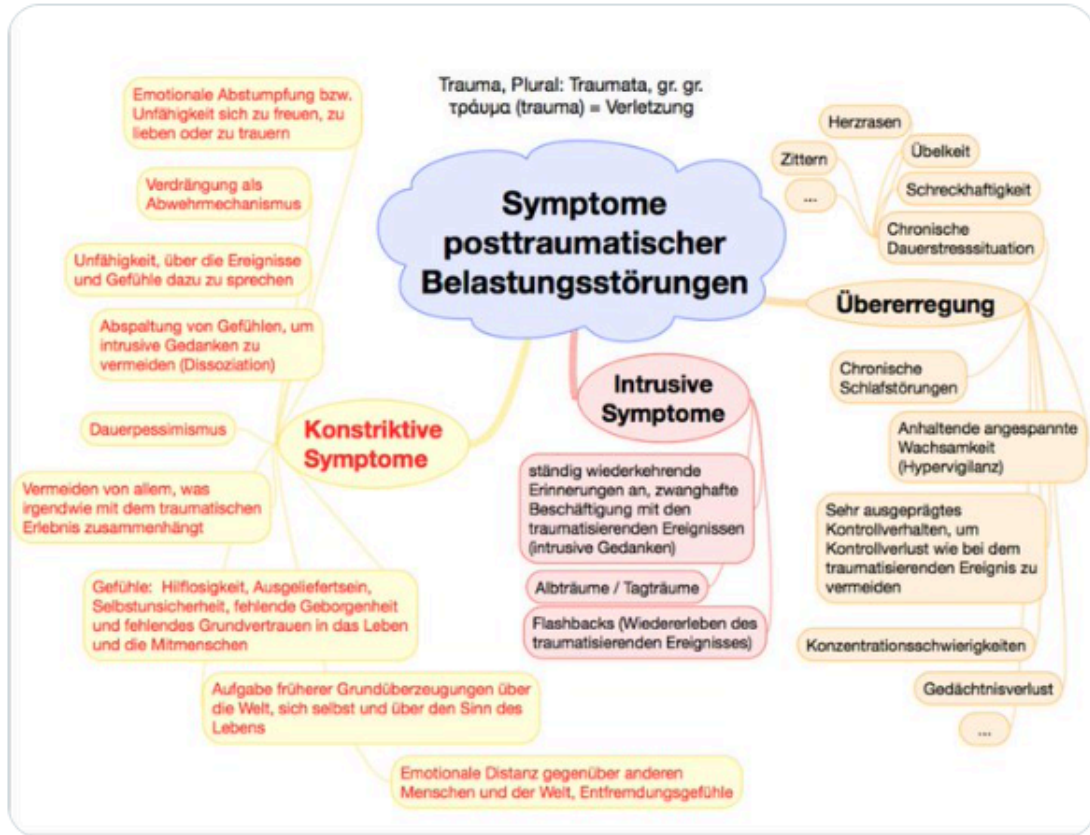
Trauma, Plural: Traumata, gr. gr. τράυμα (trauma) = Verletzung

Symptome posttraumatischer Belastungsstörungen

Emotionale Abstumpfung bzw. Unfähigkeit sich zu freuen, zu lieben oder zu trauern

Verdrängung als Abwehrmechanismus

Unfähigkeit, über die Ereignisse und Gefühle dazu zu sprechen

Abspaltung von Gefühlen, um intrusive Gedanken zu vermeiden (Dissoziation)

Dauerpessimismus

Konstriktive Symptome

Vermeiden von allem, was irgendwie mit dem traumatischen Erlebnis zusammenhängt

Gefühle: Hilflosigkeit, Ausgeliefertsein, Selbstunsicherheit, fehlende Geborgenheit und fehlendes Grundvertrauen in das Leben und die Mitmenschen

Aufgabe früherer Grundüberzeugungen über die Welt, sich selbst und über den Sinn des Lebens

Emotionale Distanz gegenüber anderen Menschen und der Welt, Entfremdungsgefühle

Intrusive Symptome

ständig wiederkehrende Erinnerungen an, zwanghafte Beschäftigung mit den traumatisierenden Ereignissen (intrusive Gedanken)

Albträume / Tagträume

Flashbacks (Wiedererleben des traumatisierenden Ereignisses)

Herzrasen

Zittern

Übelkeit

...

Schreckhaftigkeit

Chronische Dauerstresssituation

Übererregung

Chronische Schlafstörungen

Anhaltende angespannte Wachsamkeit (Hypervigilanz)

Sehr ausgeprägtes Kontrollverhalten, um Kontrollverlust wie bei dem traumatisierenden Ereignis zu vermeiden

Konzentrationsschwierigkeiten

Gedächtnisverlust

...